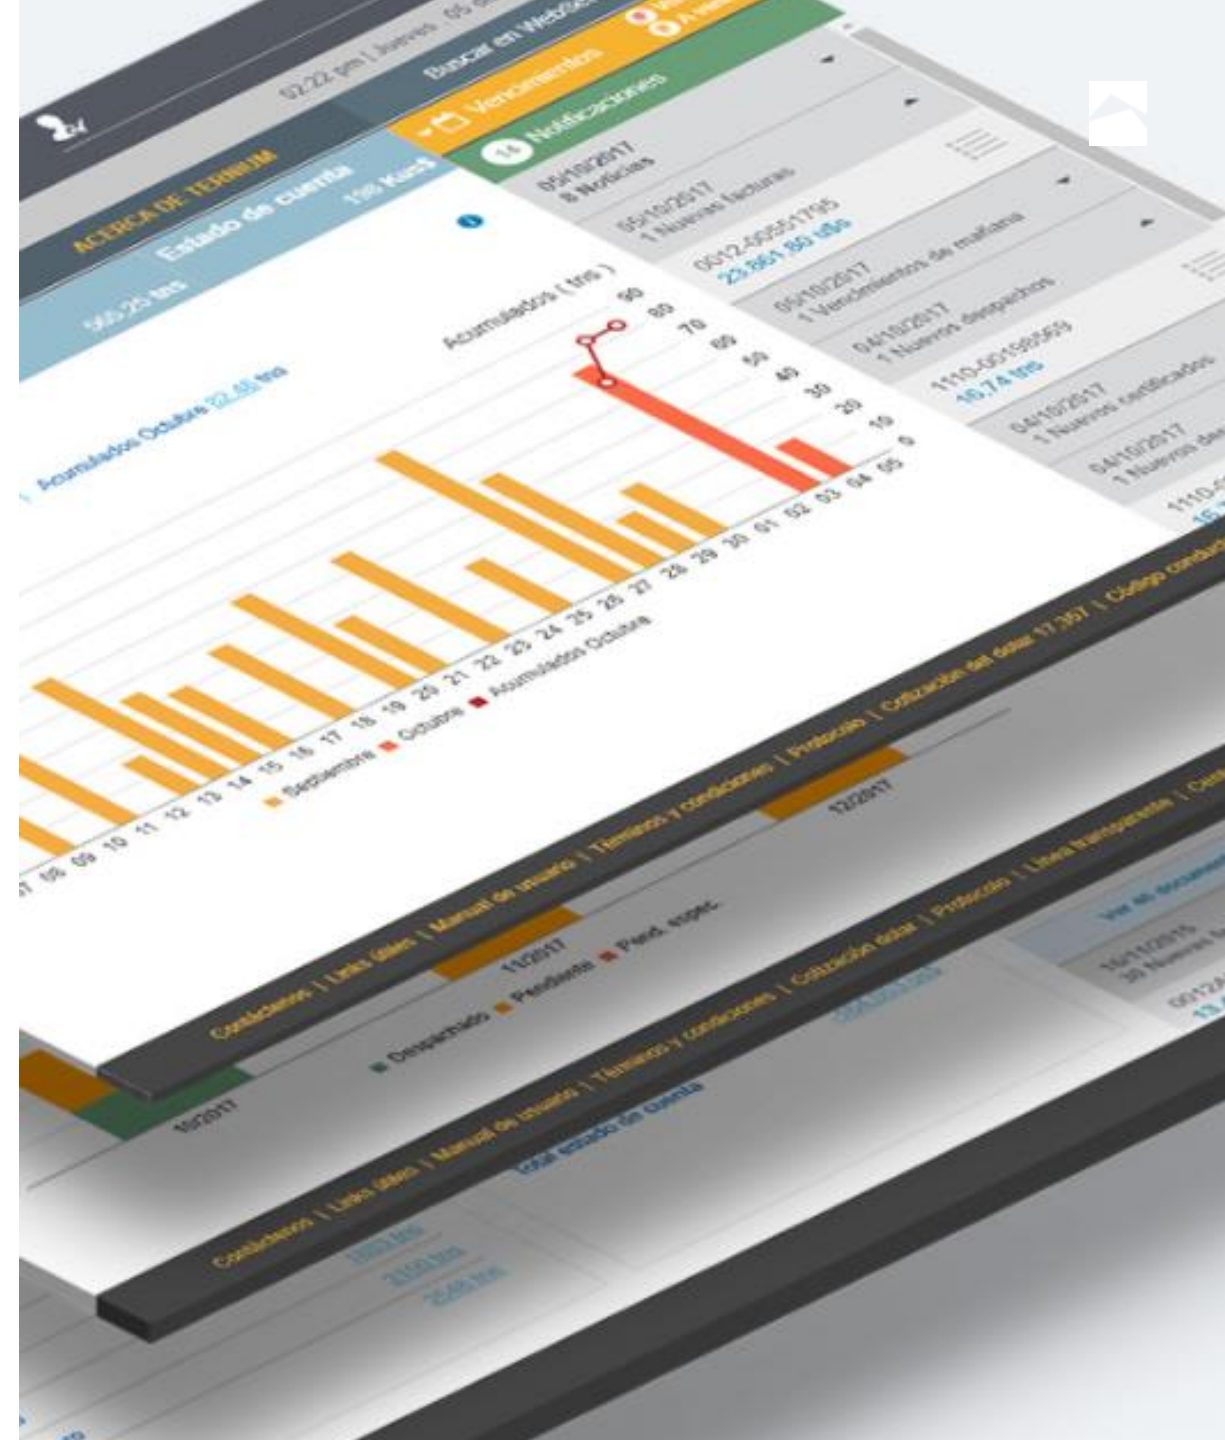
02:22 pm | Jueves 05 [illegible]

Buscar en WebSite

ACERCA DE TERMINUM

Estado de cuenta

116 Km$

565.25 tns

Vencimientos

14 Notificaciones

05/10/2017
8 Noticias

05/10/2017
1 Nuevas facturas

0012-00551795
23.861,80 u$s

05/10/2017
1 Vencimientos de mañana

04/10/2017
1 Nuevos despachos

1110-00198569
16,74 tns

04/10/2017
1 Nuevos certificados

04/10/2017
1 Nuevos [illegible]

Acumulados Octubre 22,45 tns

Acumulados ( tns )

90
80
70
60
50
40
30
20
10
0

07 08 09 10 11 12 13 14 15 16 17 18 19 20 21 22 23 24 25 26 27 28 29 30 01 02 03 04 05

Septiembre Octubre Acumulados Octubre

Condiciones | Links útiles | Manual de usuario | Términos y condiciones | Protocolo | Cotización del dolar 17,367 | Código conduct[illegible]

11/2017

12/2017

10/2017

Despachado Pendiente Pend. espec.

Condiciones | Links útiles | Manual de usuario | Términos y condiciones | Cotización dolar | Protocolo | Línea transparente | Cert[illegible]

Ver el documento

16/11/2015
30 Nuevas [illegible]

Total estado de cuenta